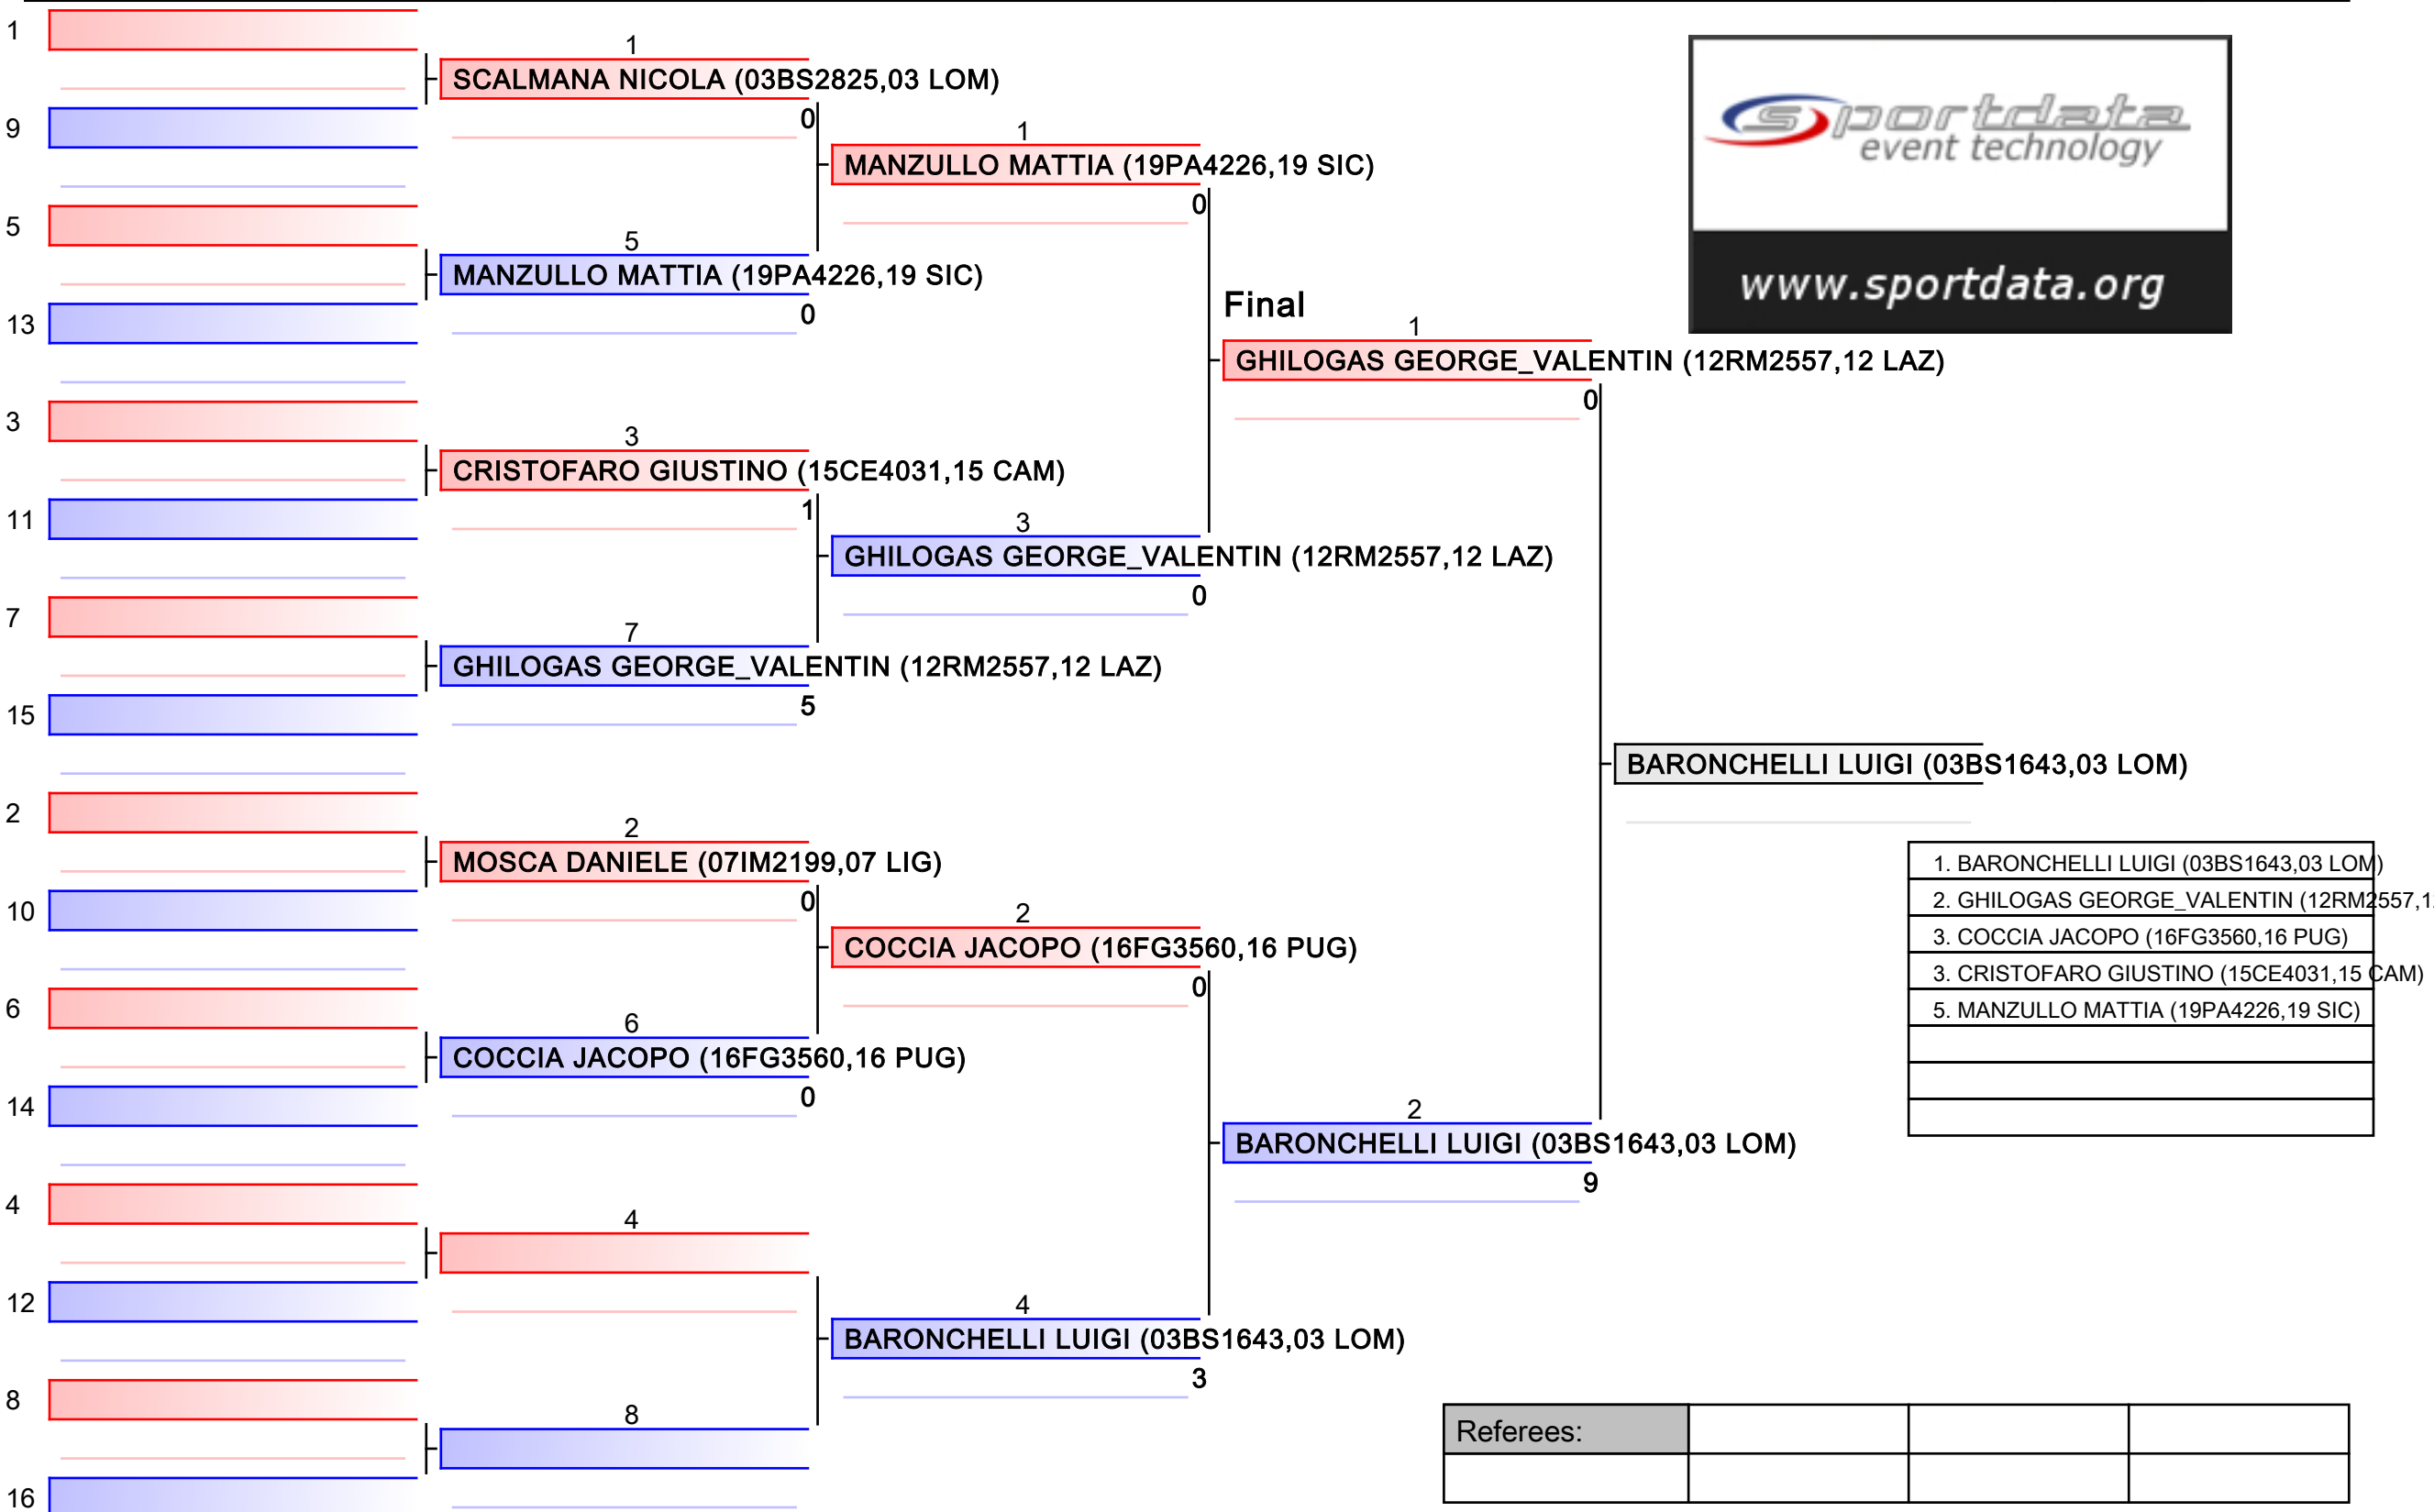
1
9
5
13
3
11
7
15
2
10
6
14
4
12
8
16

1
SCALMANA NICOLA (03BS2825,03 LOM)
0

5
MANZULLO MATTIA (19PA4226,19 SIC)
0

3
CRISTOFARO GIUSTINO (15CE4031,15 CAM)
1

7
GHILOGAS GEORGE_VALENTIN (12RM2557,12 LAZ)
5

2
MOSCA DANIELE (07IM2199,07 LIG)
0

6
COCCIA JACOPO (16FG3560,16 PUG)
0

4

8

1
MANZULLO MATTIA (19PA4226,19 SIC)
0

3
GHILOGAS GEORGE_VALENTIN (12RM2557,12 LAZ)
0

2
COCCIA JACOPO (16FG3560,16 PUG)
0

4
BARONCHELLI LUIGI (03BS1643,03 LOM)
3

Final
1
GHILOGAS GEORGE_VALENTIN (12RM2557,12 LAZ)
0

2
BARONCHELLI LUIGI (03BS1643,03 LOM)
9

BARONCHELLI LUIGI (03BS1643,03 LOM)

sportdata
event technology
www.sportdata.org

1. BARONCHELLI LUIGI (03BS1643,03 LOM)
2. GHILOGAS GEORGE_VALENTIN (12RM2557,1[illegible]
3. COCCIA JACOPO (16FG3560,16 PUG)
3. CRISTOFARO GIUSTINO (15CE4031,15 CAM)
5. MANZULLO MATTIA (19PA4226,19 SIC)

| Referees: | | | |
|---|---|---|---|
| | | | |